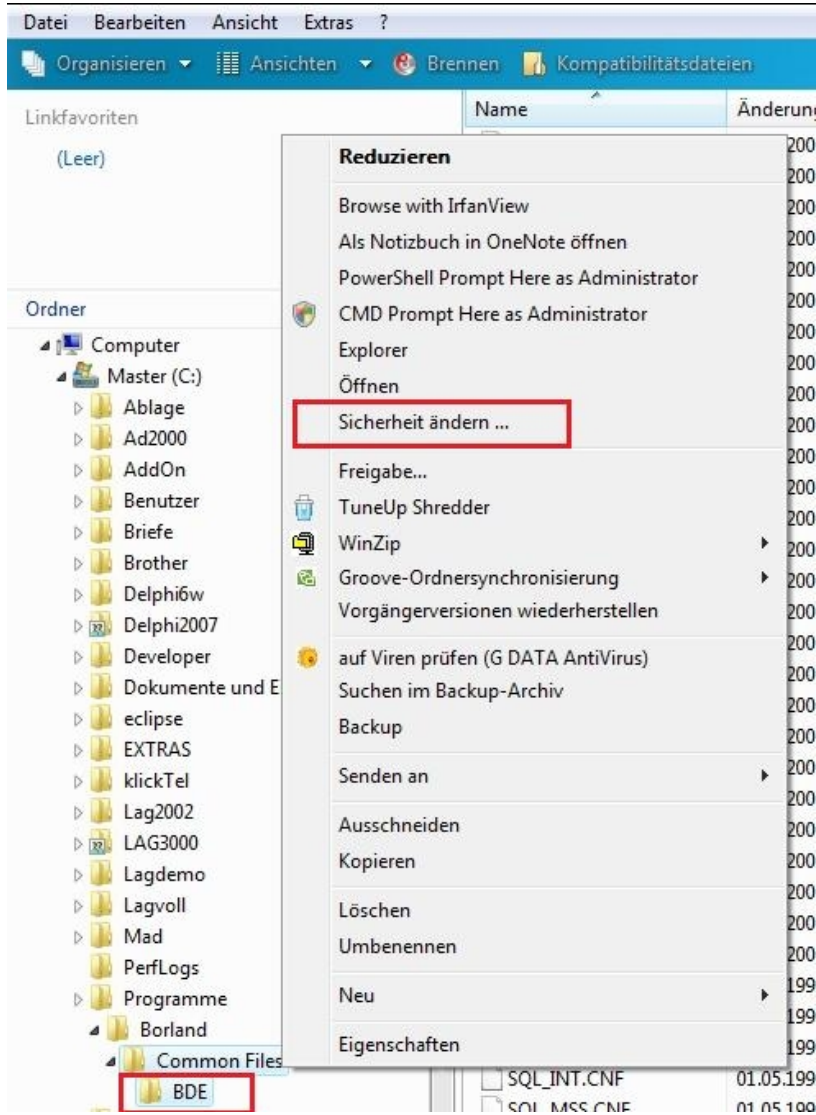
Datei Bearbeiten Ansicht Extras ?

Organisieren Ansichten Brennen Kompatibilitätsdateien

Linkfavoriten

(Leer)

Ordner

Computer
Master (C:)
Ablage
Ad2000
AddOn
Benutzer
Briefe
Brother
Delphi6w
Delphi2007
Developer
Dokumente und E
eclipse
EXTRAS
klickTel
Lag2002
LAG3000
Lagdemo
Lagvoll
Mad
PerfLogs
Programme
Borland
Common Files
BDE

Name
Änderung

Reduzieren
Browse with IrfanView
Als Notizbuch in OneNote öffnen
PowerShell Prompt Here as Administrator
CMD Prompt Here as Administrator
Explorer
Öffnen
Sicherheit ändern ...
Freigabe...
TuneUp Shredder
WinZip
Groove-Ordnersynchronisierung
Vorgängerversionen wiederherstellen
auf Viren prüfen (G DATA AntiVirus)
Suchen im Backup-Archiv
Backup
Senden an
Ausschneiden
Kopieren
Löschen
Umbenennen
Neu
Eigenschaften

200
200
200
200
200
200
200
200
200
200
200
200
200
200
200
200
200
200
200
200
200
200
200
200
200
199
199
199

SQL_INT.CNF 01.05.199
SQL_MSS.CNF 01.05.199